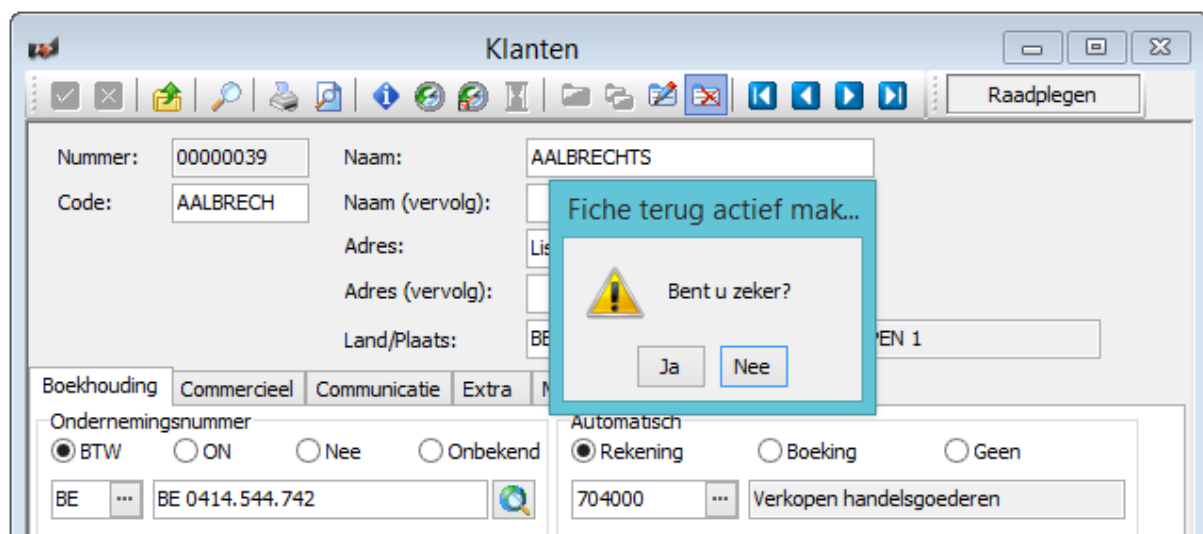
Klanten

Raadplegen

Nummer: 00000039
Code: AALBRECH
Naam: AALBRECHTS
Naam (vervolg):
Adres: Lis
Adres (vervolg):
Land/Plaats: BE
PEN 1

Fiche terug actief mak...
Bent u zeker?
Ja
Nee

Boekhouding
Commercieel
Communicatie
Extra
M

Ondernemingsnummer
BTW
ON
Nee
Onbekend
BE
...
BE 0414.544.742

Automatisch
Rekening
Boeking
Geen
704000
...
Verkopen handelsgoederen